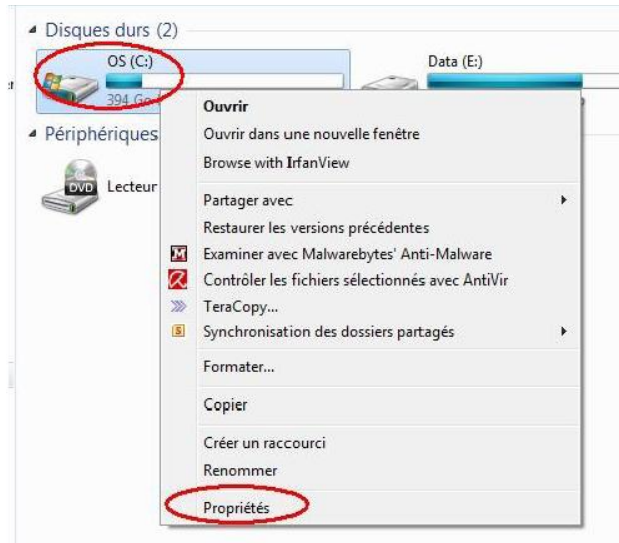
Disques durs (2)

OS (C:)

394 Go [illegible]

Data (E:)

Périphériques

DVD

Lecteur

Ouvrir
Ouvrir dans une nouvelle fenêtre
Browse with IrfanView

Partager avec
Restaurer les versions précédentes
Examiner avec Malwarebytes' Anti-Malware
Contrôler les fichiers sélectionnés avec AntiVir
TeraCopy...
Synchronisation des dossiers partagés

Formater...

Copier

Créer un raccourci
Renommer

Propriétés